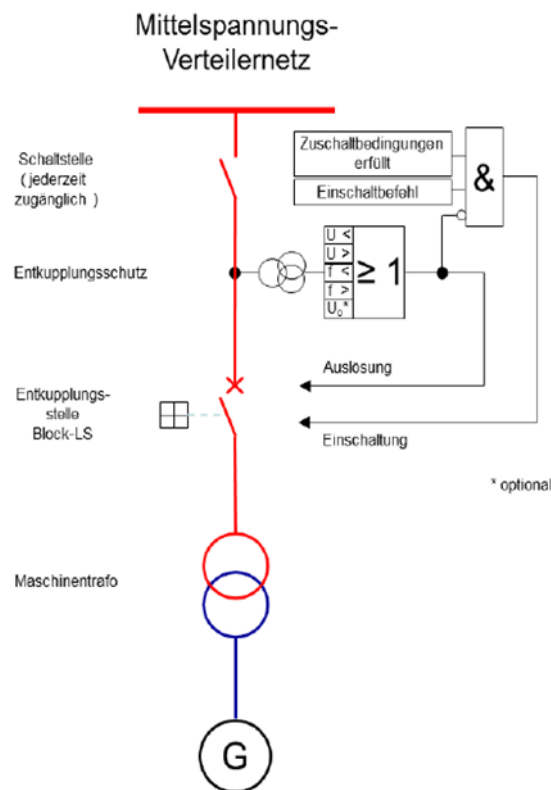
Mittelspannungs-Verteilernetz

Schaltstelle (jederzeit zugänglich)

Zuschaltbedingungen erfüllt

Einschaltbefehl

&

Entkupplungsschutz

U <
U >
f <
f >
$U_0$*

≥ 1

Auslösung

Entkupplungsstelle Block-LS

Einschaltung

* optional

Maschinentrafo

G